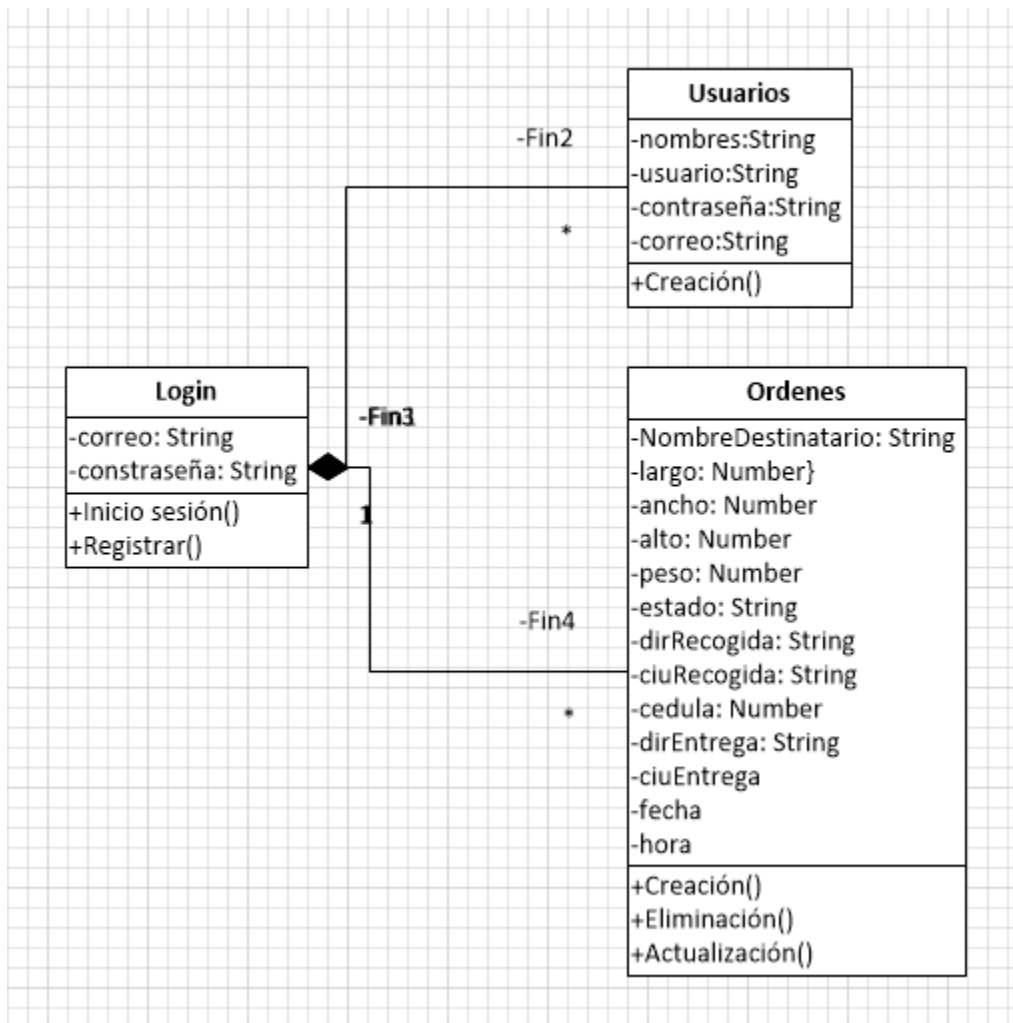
Usuarios
-nombres:String
-usuario:String
-contraseña:String
-correo:String
+Creación()

-Fin2
*

Login
-correo: String
-constraseña: String
+Inicio sesión()
+Registrar()

-Fin3
1

-Fin4
*

Ordenes
-NombreDestinatario: String
-largo: Number}
-ancho: Number
-alto: Number
-peso: Number
-estado: String
-dirRecogida: String
-ciuRecogida: String
-cedula: Number
-dirEntrega: String
-ciuEntrega
-fecha
-hora
+Creación()
+Eliminación()
+Actualización()